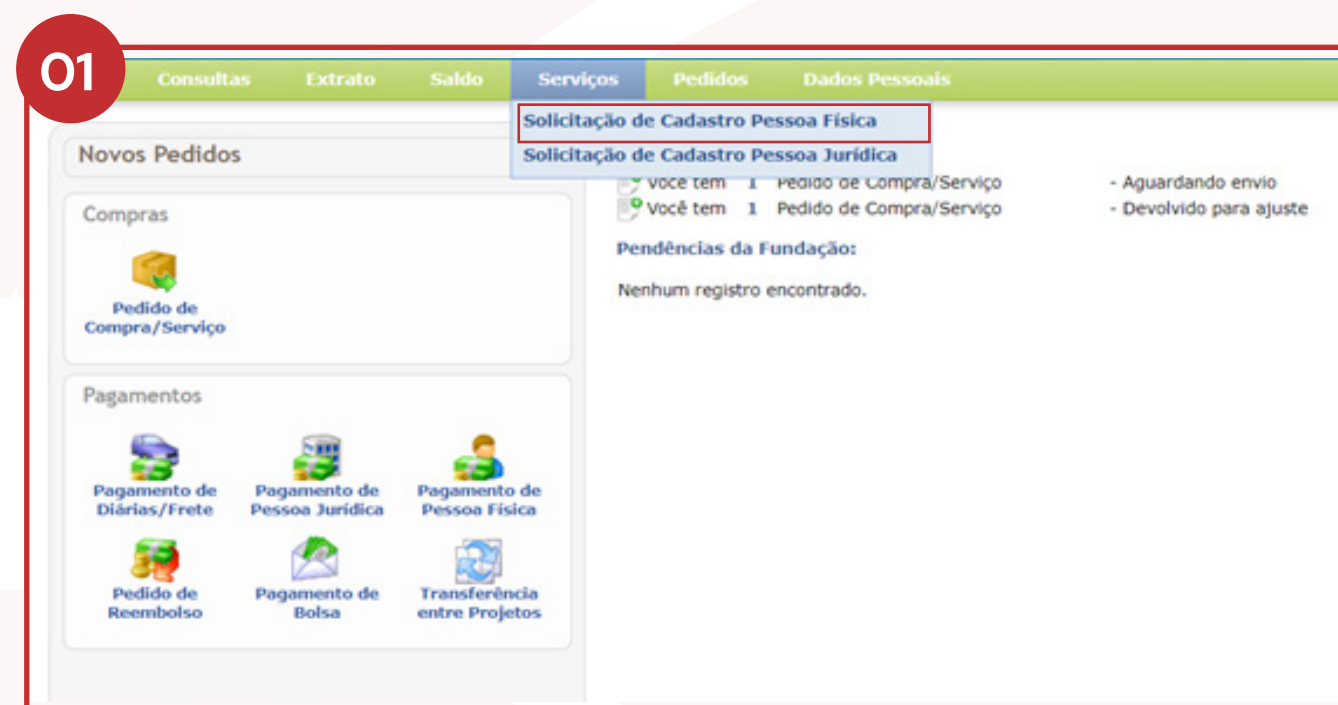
01

Consultas Extrato Saldo Serviços Pedidos Dados Pessoais

Solicitação de Cadastro Pessoa Física
Solicitação de Cadastro Pessoa Jurídica

Novos Pedidos

Compras

Pedido de Compra/Serviço

Pagamentos

Pagamento de Diárias/Frete
Pagamento de Pessoa Jurídica
Pagamento de Pessoa Física
Pedido de Reembolso
Pagamento de Bolsa
Transferência entre Projetos

Você tem 1 Pedido de Compra/Serviço - Aguardando envio
Você tem 1 Pedido de Compra/Serviço - Devolvido para ajuste

Pendências da Fundação:

Nenhum registro encontrado.